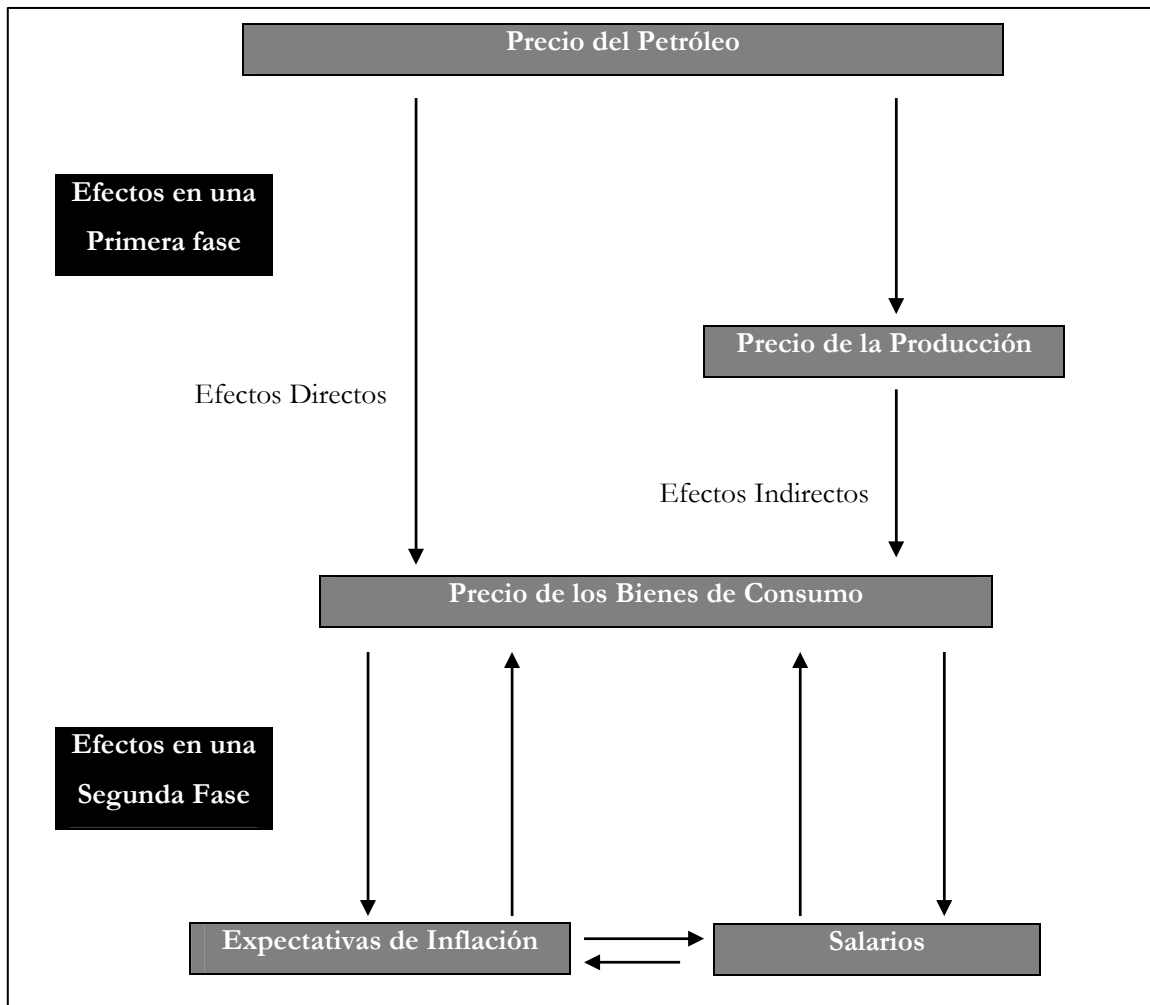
Precio del Petróleo

Efectos en una Primera fase

Precio de la Producción

Efectos Directos

Efectos Indirectos

Precio de los Bienes de Consumo

Efectos en una Segunda Fase

Expectativas de Inflación

Salarios